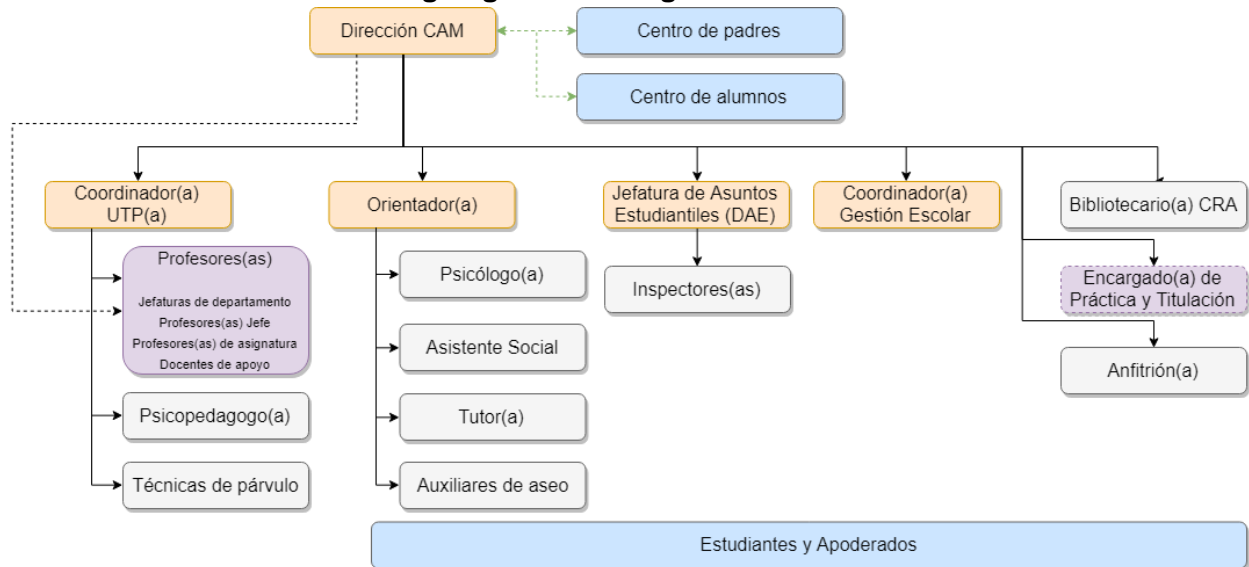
Dirección CAM

Centro de padres

Centro de alumnos

Coordinador(a) UTP(a)

Orientador(a)

Jefatura de Asuntos Estudiantiles (DAE)

Coordinador(a) Gestión Escolar

Bibliotecario(a) CRA

Profesores(as)
Jefaturas de departamento
Profesores(as) Jefe
Profesores(as) de asignatura
Docentes de apoyo

Psicólogo(a)

Inspectores(as)

Encargado(a) de Práctica y Titulación

Asistente Social

Anfitrión(a)

Psicopedagogo(a)

Tutor(a)

Técnicas de párvulo

Auxiliares de aseo

Estudiantes y Apoderados